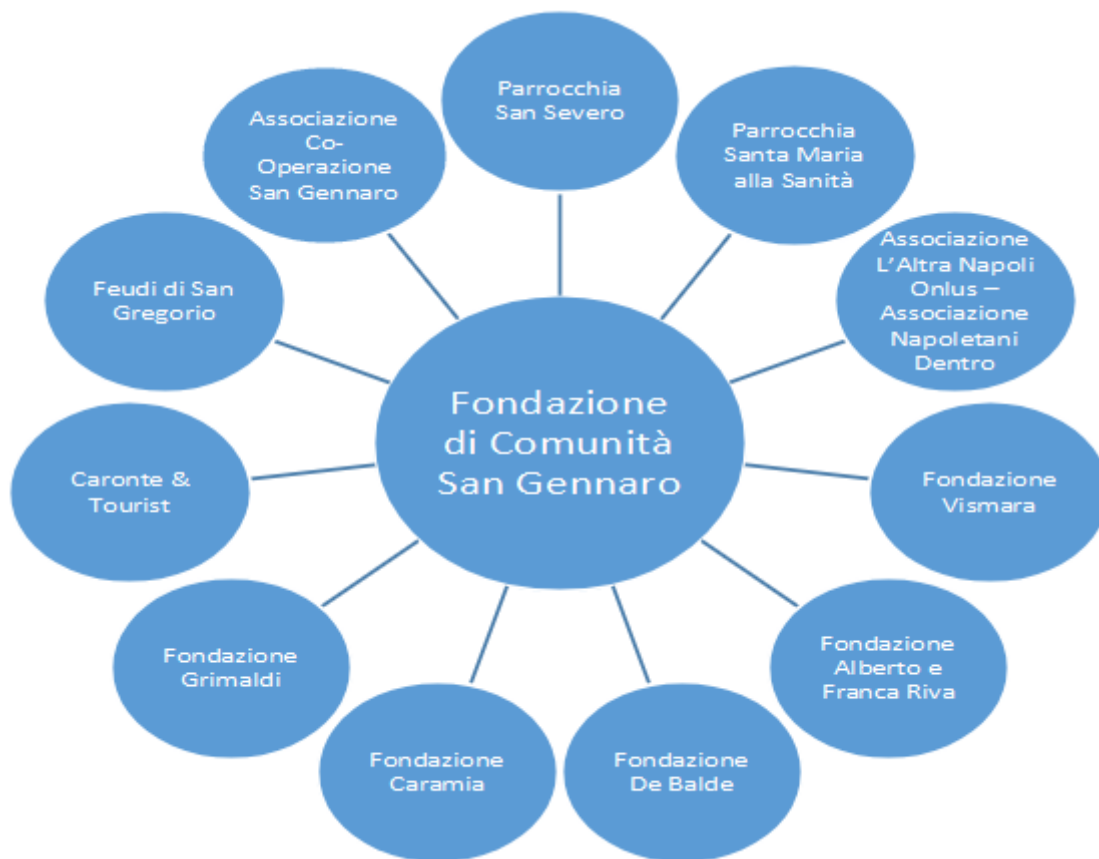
Fondazione di Comunità San Gennaro

Parrocchia San Severo

Parrocchia Santa Maria alla Sanità

Associazione L'Altra Napoli Onlus – Associazione Napoletani Dentro

Fondazione Vismara

Fondazione Alberto e Franca Riva

Fondazione De Balde

Fondazione Caramia

Fondazione Grimaldi

Caronte & Tourist

Feudi di San Gregorio

Associazione Co-Operazione San Gennaro